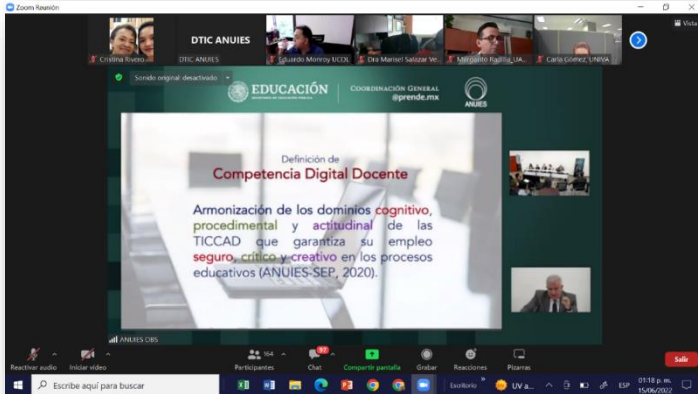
Zoom Reunión

Cristina Rivero

DTIC ANUIES

DTIC ANUIES

Eduardo Monroy UCOL

Dra Marisol Salazar Ve...

Margarito Padilla_UA...

Carla Gómez_UNIVA

Sonido original: desactivado

EDUCACIÓN

COORDINACIÓN GENERAL @prende.mx

ANUIES

Definición de

Competencia Digital Docente

Armonización de los dominios cognitivo, procedimental y actitudinal de las TICCAD que garantiza su empleo seguro, crítico y creativo en los procesos educativos (ANUIES-SEP, 2020).

ANUIES OBS

Reactivar audio

Iniciar video

164

Participantes

Chat

Compartir pantalla

Grabar

Reacciones

Pizarras

Salir

Escribe aquí para buscar

Escritorio

UV a...

ESP

01:18 p. m.

15/06/2022